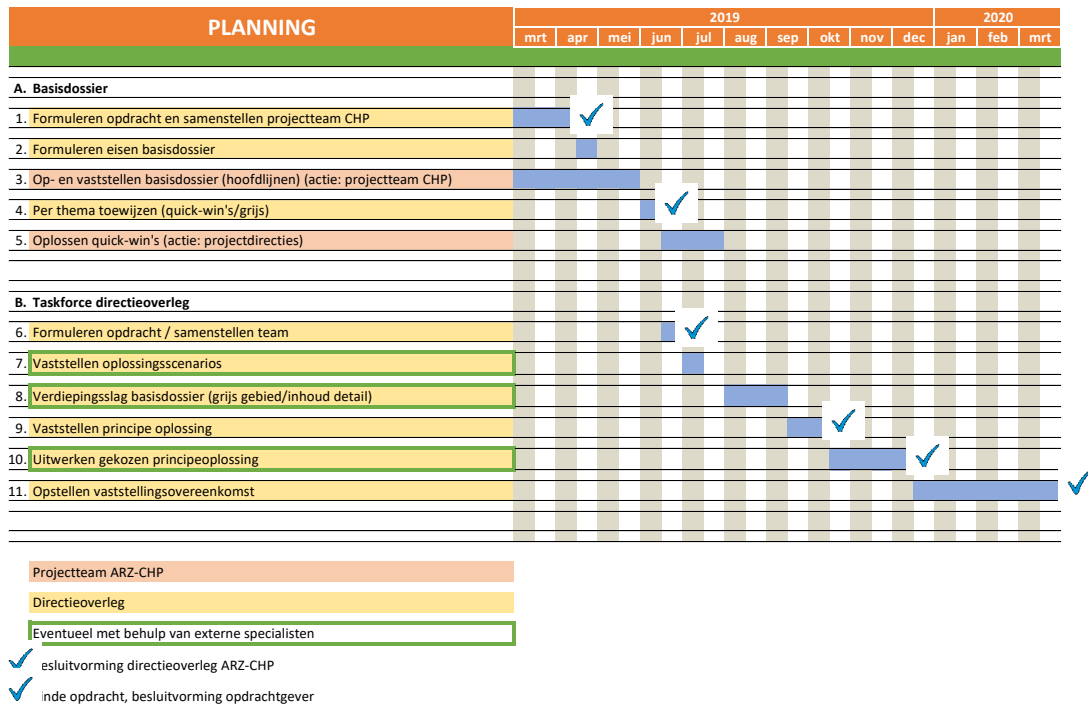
| PLANNING | 2019 | | | | | | | | | | 2020 | | |
|---|---|---|---|---|---|---|---|---|---|---|---|---|---|
| | mrt | apr | mei | jun | jul | aug | sep | okt | nov | dec | jan | feb | mrt |

A. Basisdossier

1. Formuleren opdracht en samenstellen projectteam CHP

2. Formuleren eisen basisdossier

3. Op- en vaststellen basisdossier (hoofdlijnen) (actie: projectteam CHP)

4. Per thema toewijzen (quick-win's/grijs)

5. Oplossen quick-win's (actie: projectdirecties)

B. Taskforce directieoverleg

6. Formuleren opdracht / samenstellen team

7. Vaststellen oplossingsscenarios

8. Verdiepingsslag basisdossier (grijs gebied/inhoud detail)

9. Vaststellen principe oplossing

10. Uitwerken gekozen principeoplossing

11. Opstellen vaststellingsovereenkomst

Projectteam ARZ-CHP

Directieoverleg

Eventueel met behulp van externe specialisten

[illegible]esluitvorming directieoverleg ARZ-CHP

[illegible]inde opdracht, besluitvorming opdrachtgever